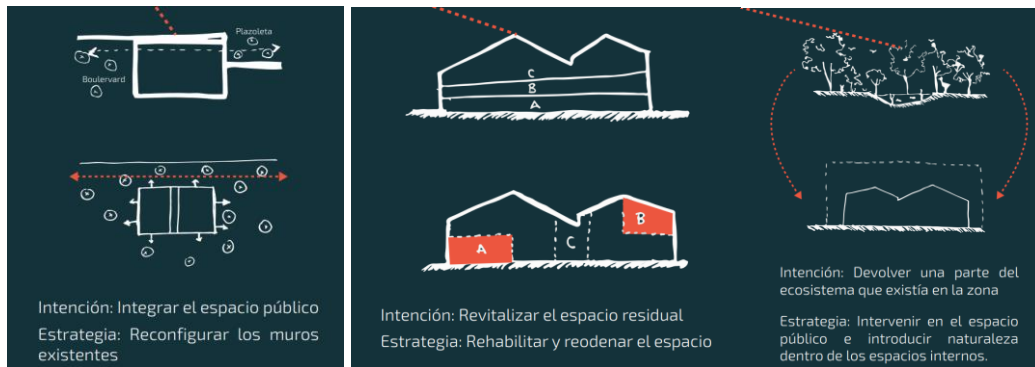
Plazoleta

Boulervard

Intención: Integrar el espacio público

Estrategia: Reconfigurar los muros existentes

C
B
A

A
C
B

Intención: Revitalizar el espacio residual

Estrategia: Rehabilitar y reodenar el espacio

Intención: Devolver una parte del ecosistema que existía en la zona

Estrategia: Intervenir en el espacio público e introducir naturaleza dentro de los espacios internos.